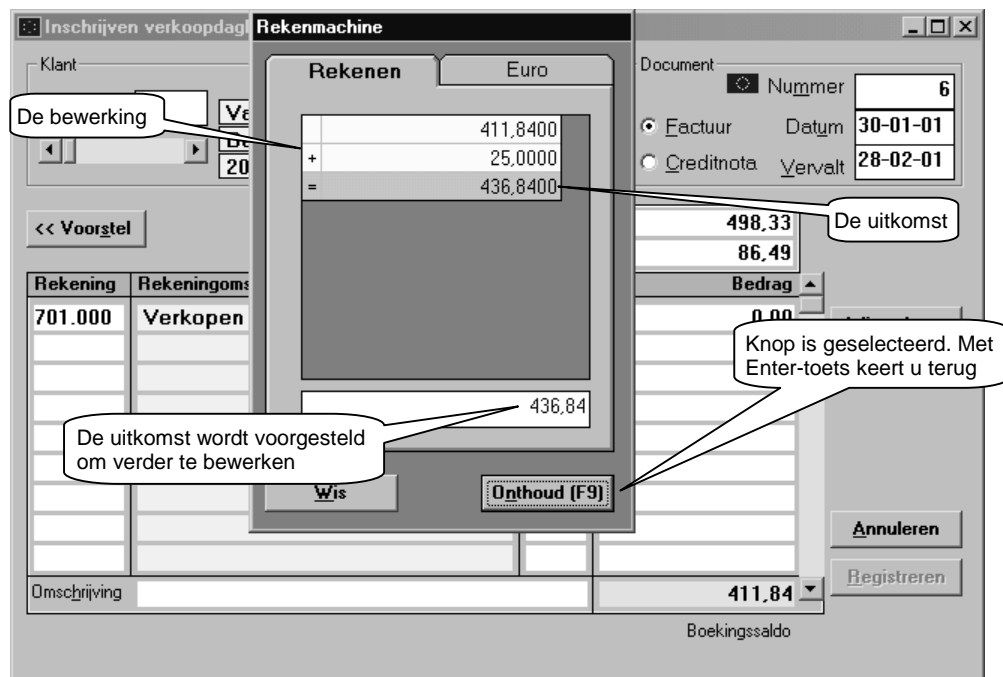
Inschrijven verkoopdagl

Rekenmachine

Klant

Ve

Be

20

De bewerking

Rekenen

Euro

|   |          |
|---|----------|
|   | 411,8400 |
| + | 25,0000  |
| = | 436,8400 |

436,84

De uitkomst wordt voorgesteld om verder te bewerken

Wis

Onthoud (F9)

Document

Nummer 6

Factuur

Datum 30-01-01

Creditnota

Vervalt 28-02-01

De uitkomst

<< Voorstel

498,33

86,49

Rekening

Rekeningoms

Bedrag

701.000

Verkopen

0,00

Knop is geselecteerd. Met Enter-toets keert u terug

Annuleren

Registreren

Omschrijving

411,84

Boekingssaldo